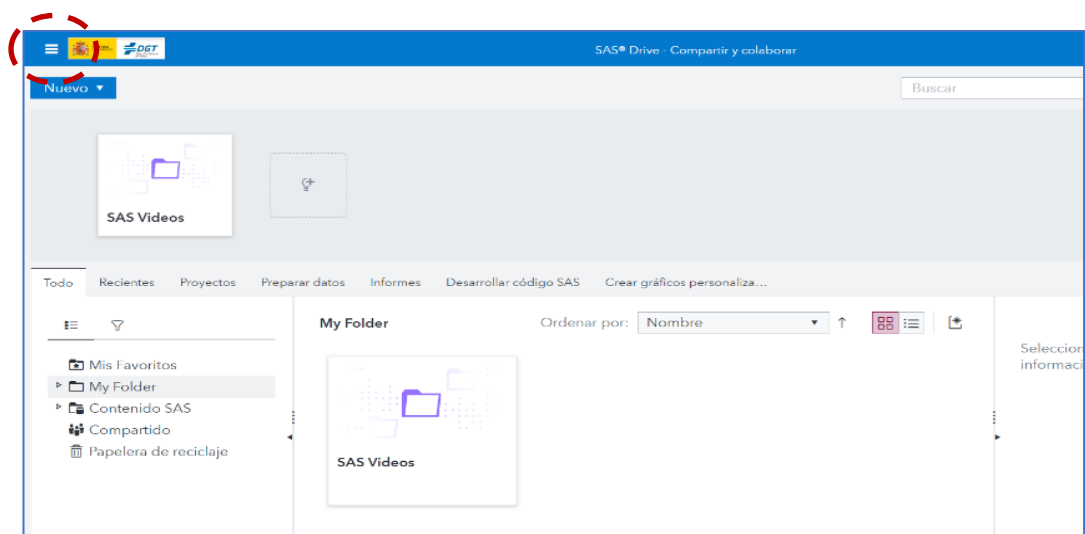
DGT

SAS® Drive - Compartir y colaborar

Nuevo ▾

Buscar

SAS Videos

Todo
Recientes
Proyectos
Preparar datos
Informes
Desarrollar código SAS
Crear gráficos personaliza...

Mis Favoritos
My Folder
Contenido SAS
Compartido
Papelera de reciclaje

My Folder

Ordenar por: Nombre

SAS Videos

Seleccion
informaci